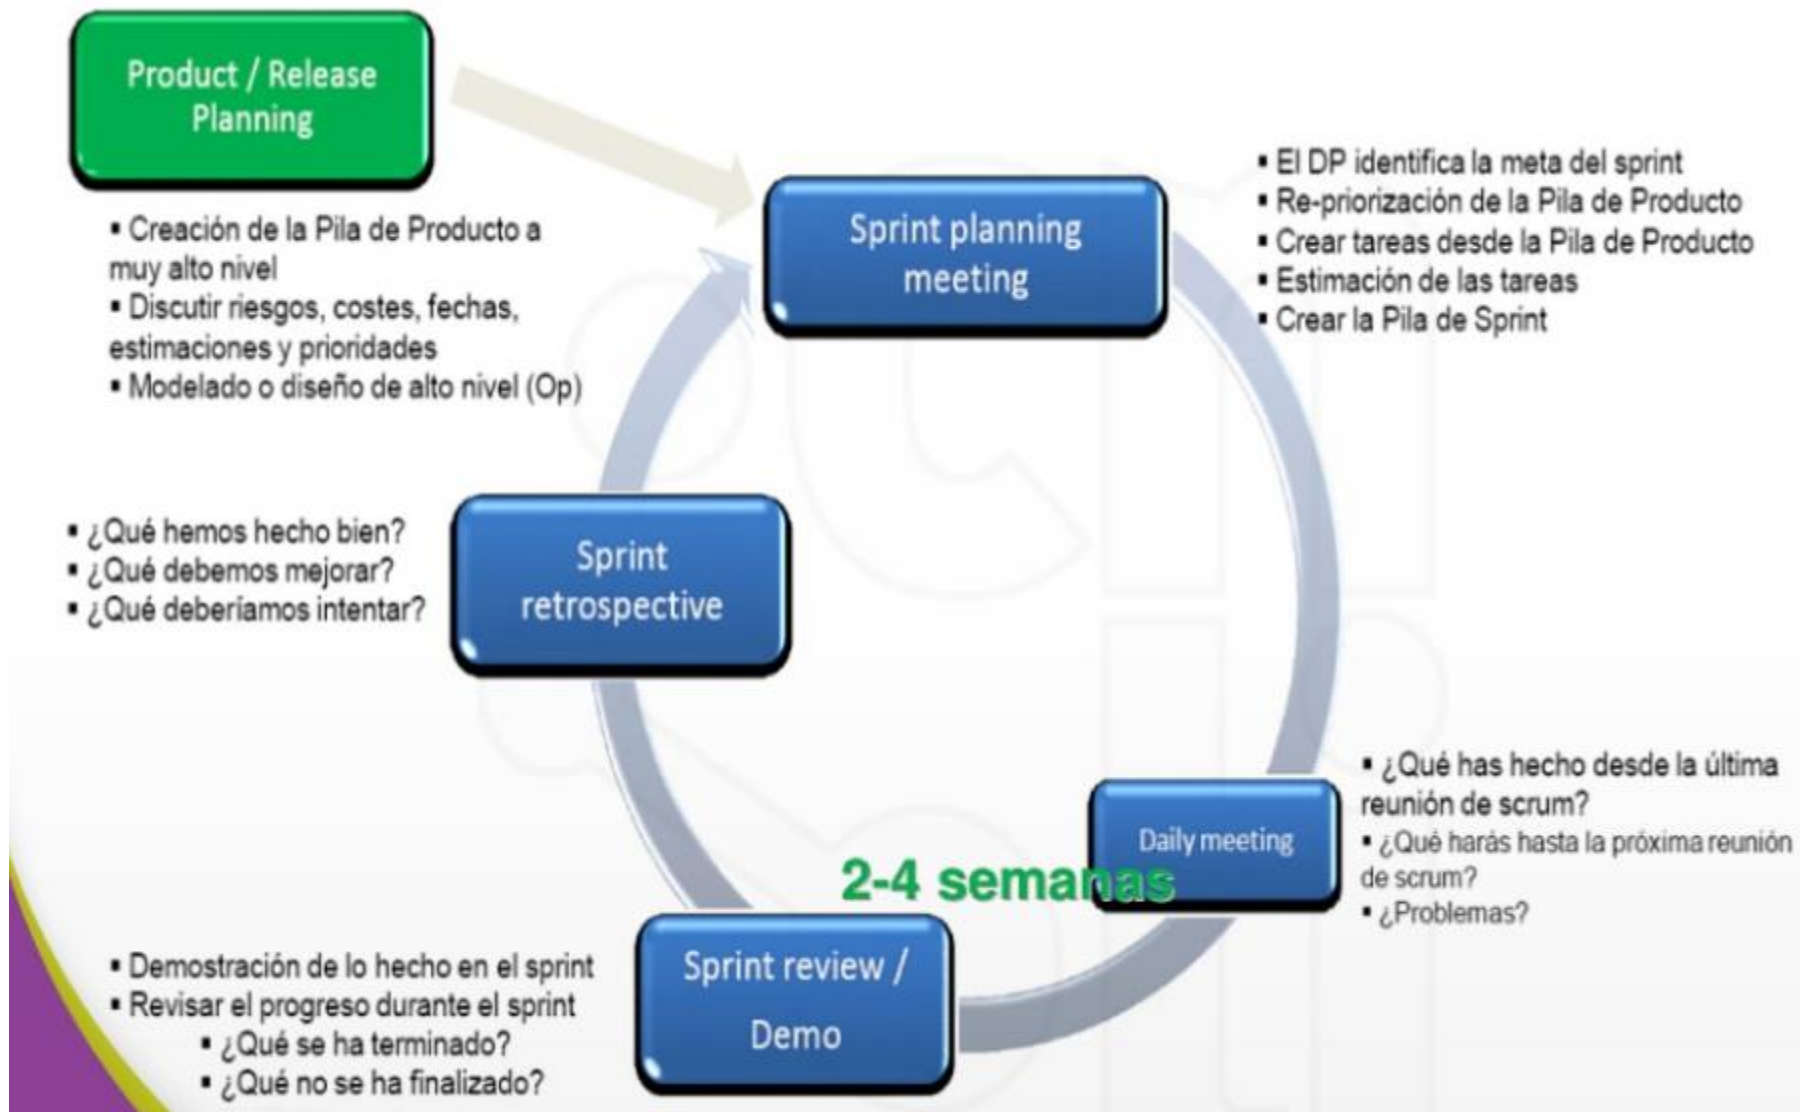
Product / Release Planning

▪ Creación de la Pila de Producto a muy alto nivel
▪ Discutir riesgos, costes, fechas, estimaciones y prioridades
▪ Modelado o diseño de alto nivel (Op)

Sprint planning meeting

▪ El DP identifica la meta del sprint
▪ Re-priorización de la Pila de Producto
▪ Crear tareas desde la Pila de Producto
▪ Estimación de las tareas
▪ Crear la Pila de Sprint

▪ ¿Qué hemos hecho bien?
▪ ¿Qué debemos mejorar?
▪ ¿Qué deberíamos intentar?

Sprint retrospective

Daily meeting

▪ ¿Qué has hecho desde la última reunión de scrum?
▪ ¿Qué harás hasta la próxima reunión de scrum?
▪ ¿Problemas?

2-4 semanas

▪ Demostración de lo hecho en el sprint
▪ Revisar el progreso durante el sprint
▪ ¿Qué se ha terminado?
▪ ¿Qué no se ha finalizado?

Sprint review / Demo